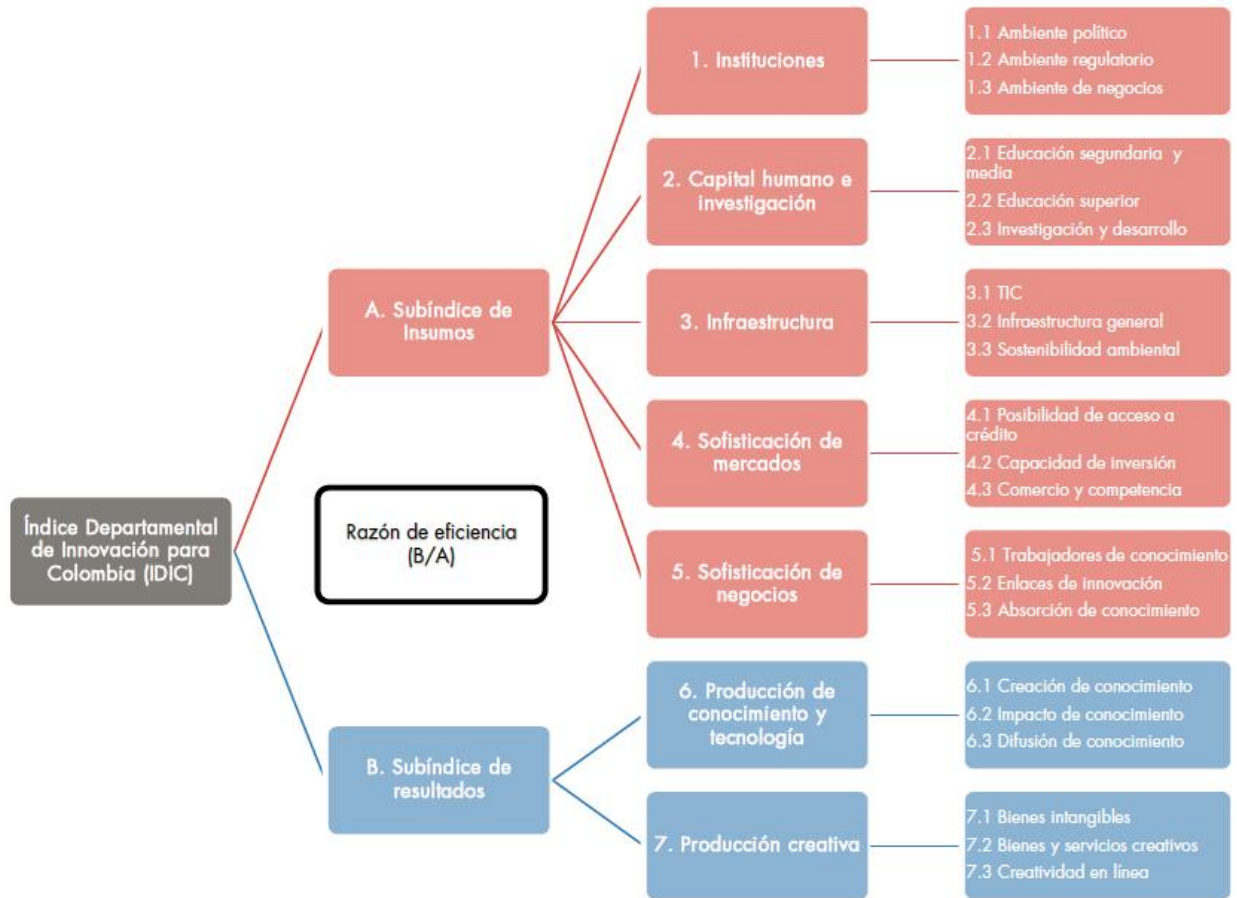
Índice Departamental de Innovación para Colombia (IDIC)

A. Subíndice de Insumos

Razón de eficiencia (B/A)

B. Subíndice de resultados

1. Instituciones

1.1 Ambiente político
1.2 Ambiente regulatorio
1.3 Ambiente de negocios

2. Capital humano e investigación

2.1 Educación segundaria y media
2.2 Educación superior
2.3 Investigación y desarrollo

3. Infraestructura

3.1 TIC
3.2 Infraestructura general
3.3 Sostenibilidad ambiental

4. Sofisticación de mercados

4.1 Posibilidad de acceso a crédito
4.2 Capacidad de inversión
4.3 Comercio y competencia

5. Sofisticación de negocios

5.1 Trabajadores de conocimiento
5.2 Enlaces de innovación
5.3 Absorción de conocimiento

6. Producción de conocimiento y tecnología

6.1 Creación de conocimiento
6.2 Impacto de conocimiento
6.3 Difusión de conocimiento

7. Producción creativa

7.1 Bienes intangibles
7.2 Bienes y servicios creativos
7.3 Creatividad en línea